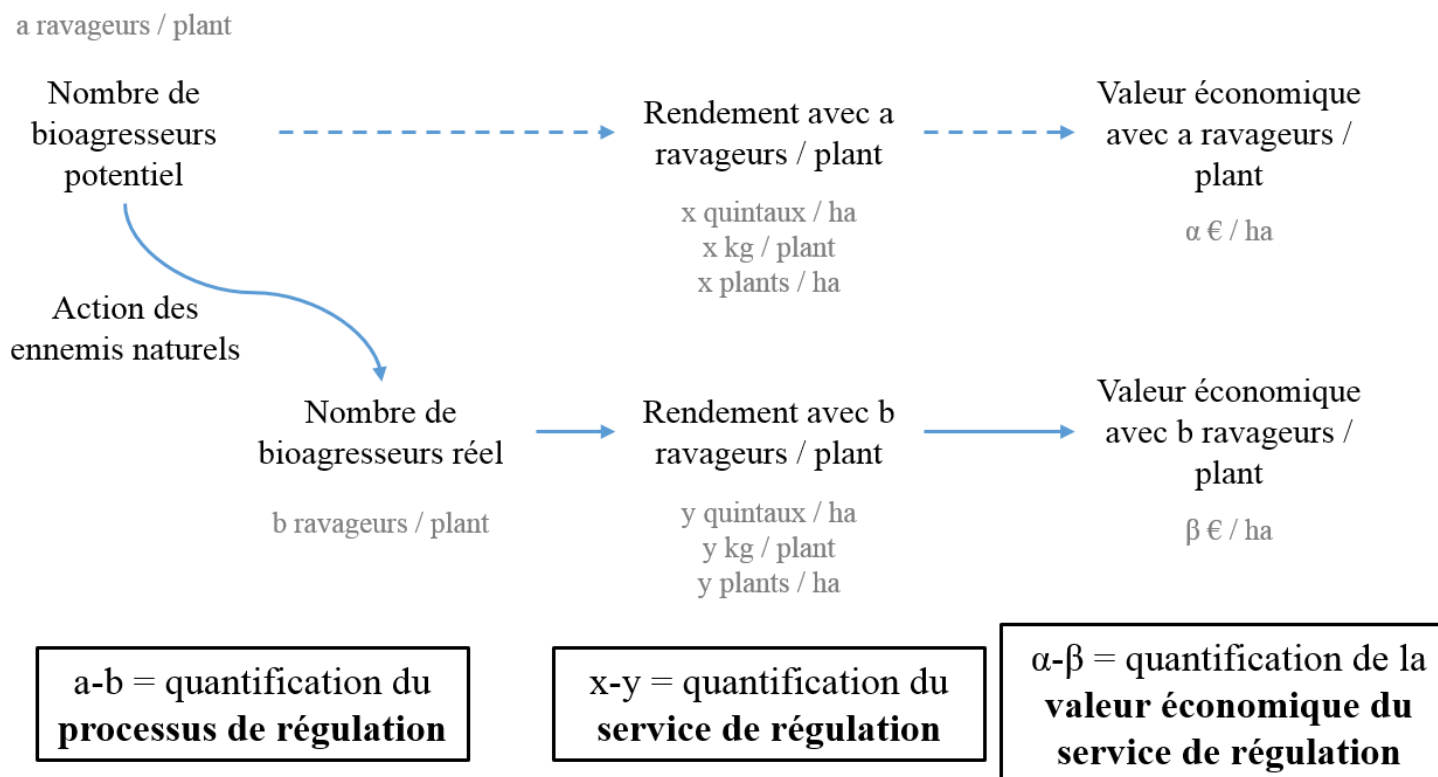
a ravageurs / plant

Nombre de bioagresseurs potentiel

Rendement avec a ravageurs / plant

x quintaux / ha
x kg / plant
x plants / ha

Valeur économique avec a ravageurs / plant

α € / ha

Action des ennemis naturels

Nombre de bioagresseurs réel

b ravageurs / plant

Rendement avec b ravageurs / plant

y quintaux / ha
y kg / plant
y plants / ha

Valeur économique avec b ravageurs / plant

β € / ha

a-b = quantification du **processus de régulation**

x-y = quantification du **service de régulation**

α-β = quantification de la **valeur économique du service de régulation**